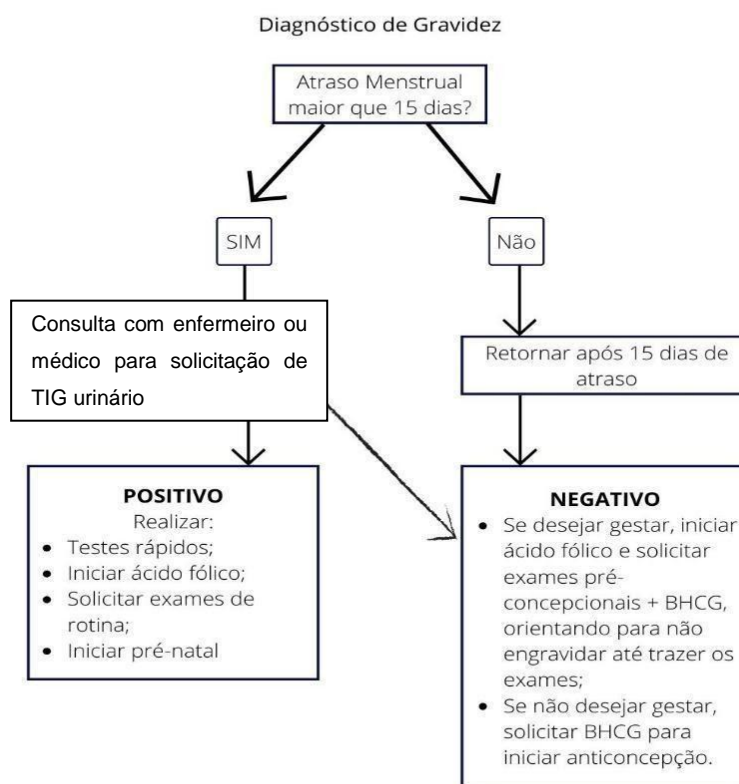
Diagnóstico de Gravidez

Atraso Menstrual maior que 15 dias?

SIM

Não

Consulta com enfermeiro ou médico para solicitação de TIG urinário

Retornar após 15 dias de atraso

**POSITIVO**
Realizar:
- Testes rápidos;
- Iniciar ácido fólico;
- Solicitar exames de rotina;
- Iniciar pré-natal

**NEGATIVO**
- Se desejar gestar, iniciar ácido fólico e solicitar exames pré-concepcionais + BHCG, orientando para não engravidar até trazer os exames;
- Se não desejar gestar, solicitar BHCG para iniciar anticoncepção.